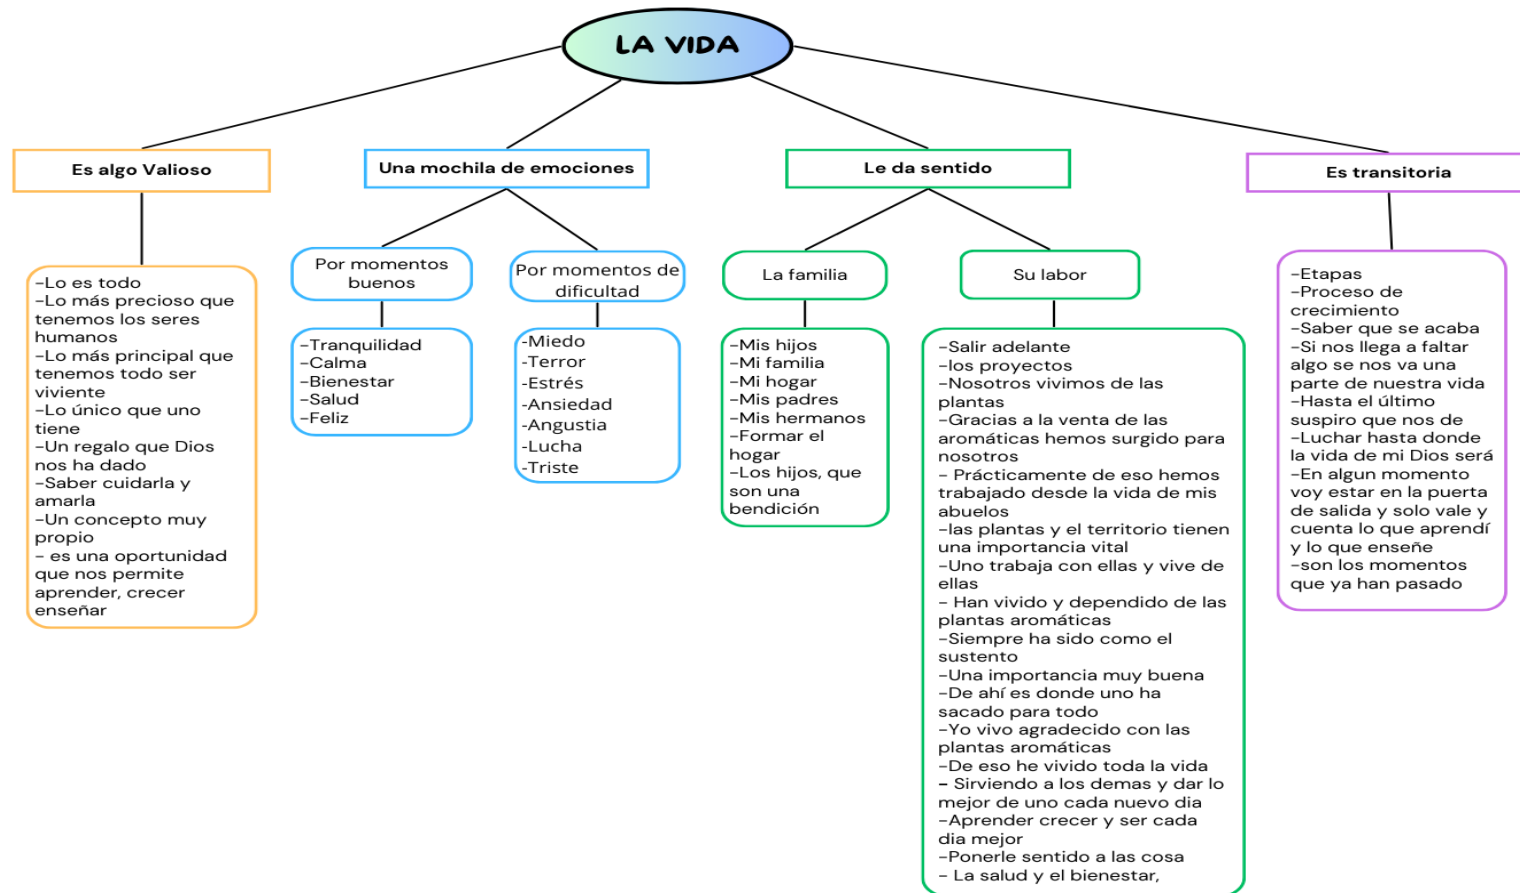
LA VIDA

Es algo Valioso

-Lo es todo
-Lo más precioso que tenemos los seres humanos
-Lo más principal que tenemos todo ser viviente
-Lo único que uno tiene
-Un regalo que Dios nos ha dado
-Saber cuidarla y amarla
-Un concepto muy propio
- es una oportunidad que nos permite aprender, crecer enseñar

Una mochila de emociones

Por momentos buenos

-Tranquilidad
-Calma
-Bienestar
-Salud
-Feliz

Por momentos de dificultad

-Miedo
-Terror
-Estrés
-Ansiedad
-Angustia
-Lucha
-Triste

Le da sentido

La familia

-Mis hijos
-Mi familia
-Mi hogar
-Mis padres
-Mis hermanos
-Formar el hogar
-Los hijos, que son una bendición

Su labor

-Salir adelante
-los proyectos
-Nosotros vivimos de las plantas
-Gracias a la venta de las aromáticas hemos surgido para nosotros
- Prácticamente de eso hemos trabajado desde la vida de mis abuelos
-las plantas y el territorio tienen una importancia vital
-Uno trabaja con ellas y vive de ellas
- Han vivido y dependido de las plantas aromáticas
-Siempre ha sido como el sustento
-Una importancia muy buena
-De ahí es donde uno ha sacado para todo
-Yo vivo agradecido con las plantas aromáticas
-De eso he vivido toda la vida
- Sirviendo a los demas y dar lo mejor de uno cada nuevo dia
-Aprender crecer y ser cada dia mejor
-Ponerle sentido a las cosa
- La salud y el bienestar,

Es transitoria

-Etapas
-Proceso de crecimiento
-Saber que se acaba
-Si nos llega a faltar algo se nos va una parte de nuestra vida
-Hasta el último suspiro que nos de
-Luchar hasta donde la vida de mi Dios será
-En algun momento voy estar en la puerta de salida y solo vale y cuenta lo que aprendí y lo que enseñe
-son los momentos que ya han pasado